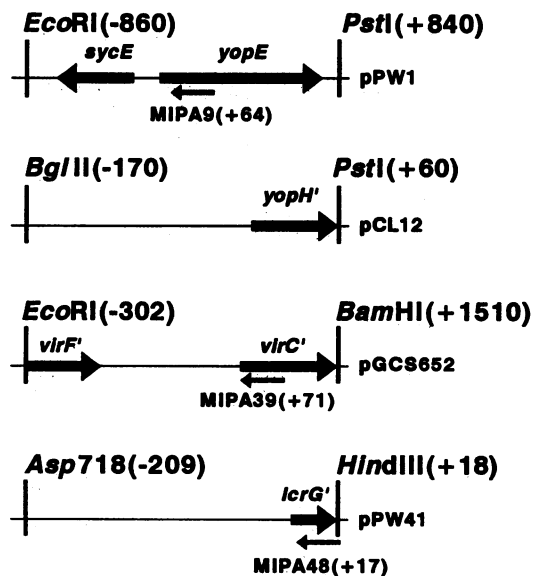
EcoRI(-860)

PstI(+840)

sycE

yopE

pPW1

MIPA9(+64)

BglII(-170)

PstI(+60)

yopH'

pCL12

EcoRI(-302)

BamHI(+1510)

virF'

virC'

pGCS652

MIPA39(+71)

Asp718(-209)

HindIII(+18)

lcrG'

pPW41

MIPA48(+17)